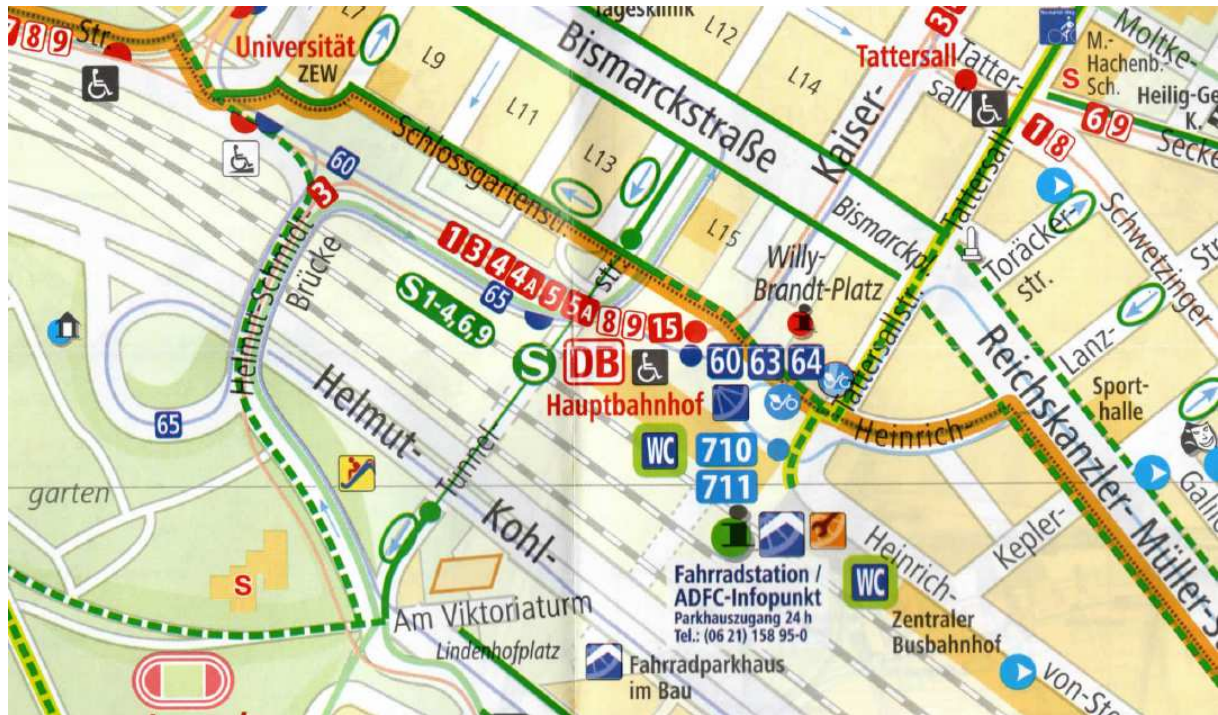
7 8 9 Str.
Universität
ZEW
L7
L9
L11
L12
L13
L14
L15
Tageskliník
Bismarckstraße
3
Tattersall
Tatter-
sall
Moltke-
M.-Hachenb.-Sch.
S
Heilig-Ge
K.
6 9
1 8
Secke
Kaiser-
Bismarckpl.
Tattersallstr.
Tattersall
Toräcker-
str.
Schwetzinger
Schlossgartenstr.
60
3
Helmut-Schmidt-
Brücke
1 3 4 4A 5 5A 8 9 15
65
S1-4,6,9
str.
Willy-
Brandt-Platz
S
DB
60 63 64
Hauptbahnhof
Reichskanzler-Müller-S
Lanz-
Sport-
halle
Heinrich-
65
Helmut-
Kohl-
Tunnel
garten
WC
710
711
S
Fahrradstation /
ADFC-Infopunkt
Parkhauszugang 24 h
Tel.: (06 21) 158 95-0
WC
Zentraler
Busbahnhof
Heinrich-
Kepler-
Gallo
von-Ste
Am Viktoriaturm
Lindenhofplatz
Fahrradparkhaus
im Bau